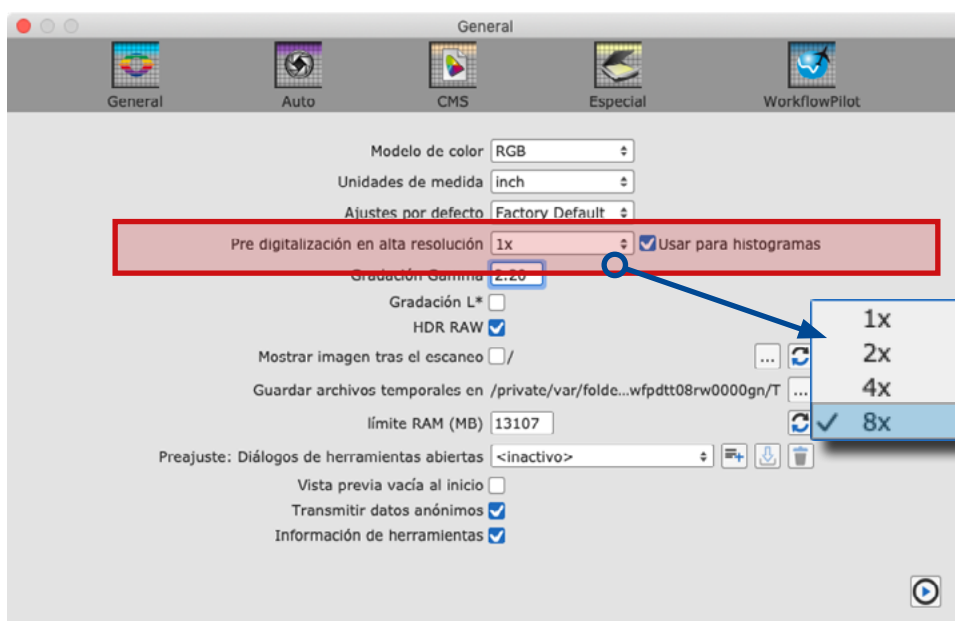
General

General Auto CMS Especial WorkflowPilot

Modelo de color RGB

Unidades de medida inch

Ajustes por defecto Factory Default

Pre digitalización en alta resolución 1x Usar para histogramas

Gradación Gamma 2.20

Gradación L*

HDR RAW

Mostrar imagen tras el escaneo /

Guardar archivos temporales en /private/var/folde...wfpdtt08rw0000gn/T

límite RAM (MB) 13107

Preajuste: Diálogos de herramientas abiertas <inactivo>

Vista previa vacía al inicio

Transmitir datos anónimos

Información de herramientas

1x
2x
4x
8x